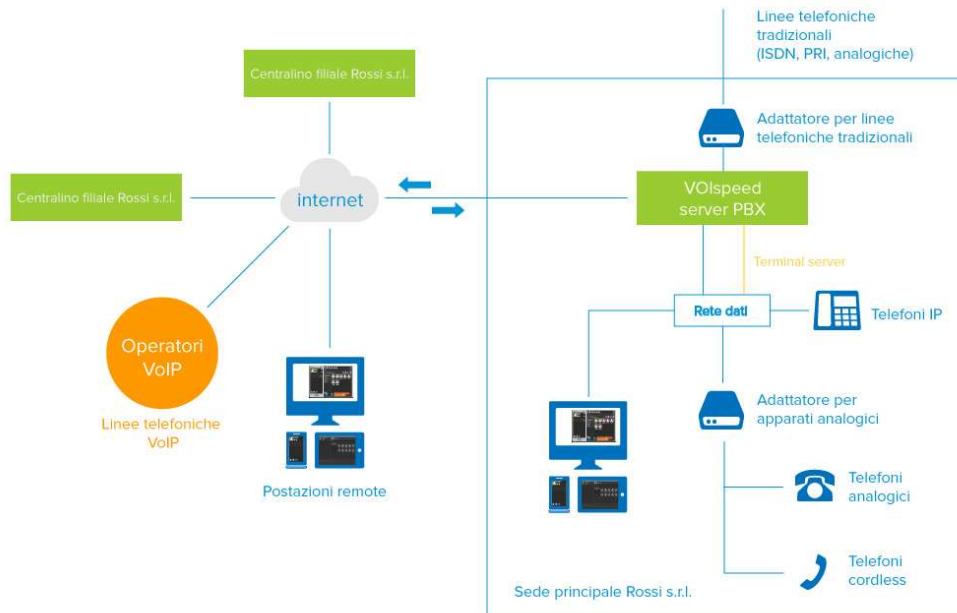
Linee telefoniche tradizionali (ISDN, PRI, analogiche)

Centralino filiale Rossi s.r.l.

Adattatore per linee telefoniche tradizionali

Centralino filiale Rossi s.r.l.

internet

VOIspeed server PBX

Terminal server

Rete dati

Telefoni IP

Operatori VoIP

Linee telefoniche VoIP

Adattatore per apparati analogici

Postazioni remote

Telefoni analogici

Telefoni cordless

Sede principale Rossi s.r.l.